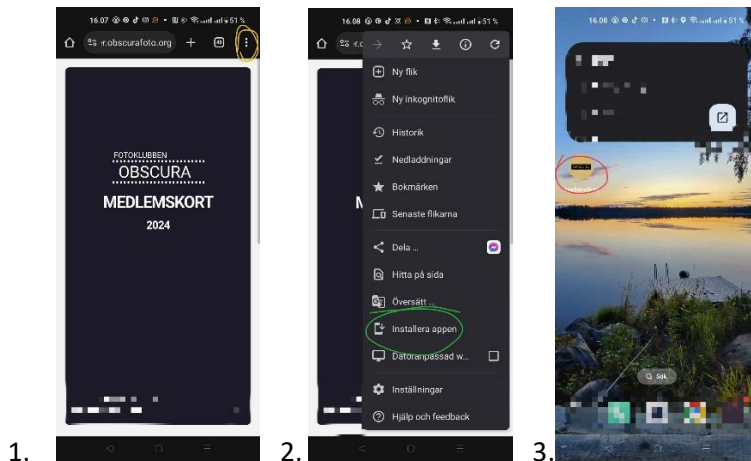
16.07 51 %

r.obscurafoto.org

FOTOKLUBBEN
OBSCURA
MEDLEMSKORT
2024

1.

16.08 51 %

Ny flik
Ny inkognitoflik
Historik
Nedladdningar
Bokmärken
Senaste flikarna
Dela ...
Hitta på sida
Översätt ...
Installera appen
Datoranpassad w...
Inställningar
Hjälp och feedback

2.

16.08 51 %

Sök

3.